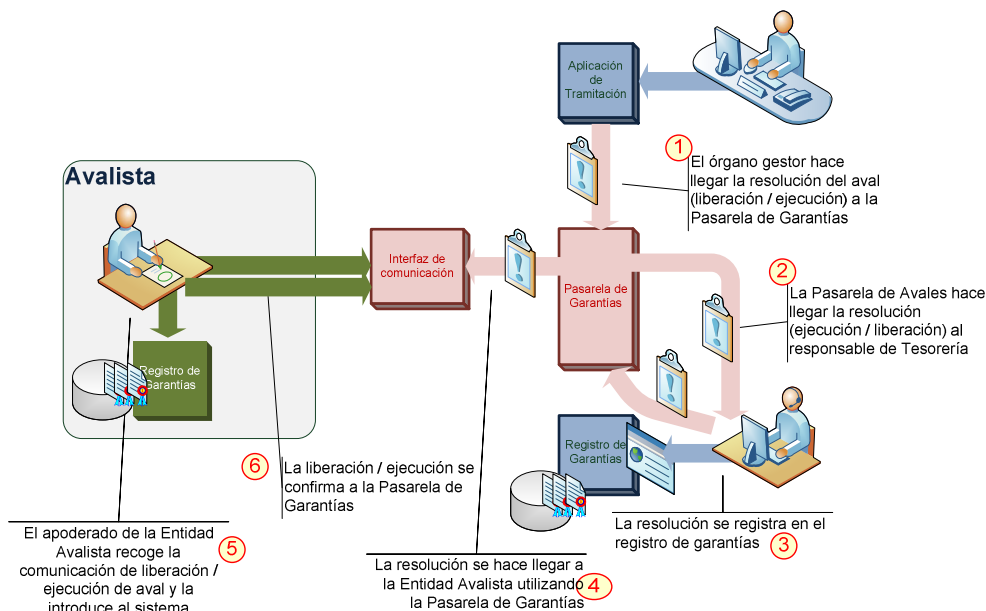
Aplicación de Tramitación

1 El órgano gestor hace llegar la resolución del aval (liberación / ejecución) a la Pasarela de Garantías

Avalista

Interfaz de comunicación

Pasarela de Garantías

2 La Pasarela de Avales hace llegar la resolución (ejecución / liberación) al responsable de Tesorería

Registro de Garantías

Registro de Garantías

6 La liberación / ejecución se confirma a la Pasarela de Garantías

La resolución se registra en el registro de garantías 3

El apoderado de la Entidad Avalista recoge la comunicación de liberación / ejecución de aval y la introduce al sistema 5

La resolución se hace llegar a la Entidad Avalista utilizando la Pasarela de Garantías 4